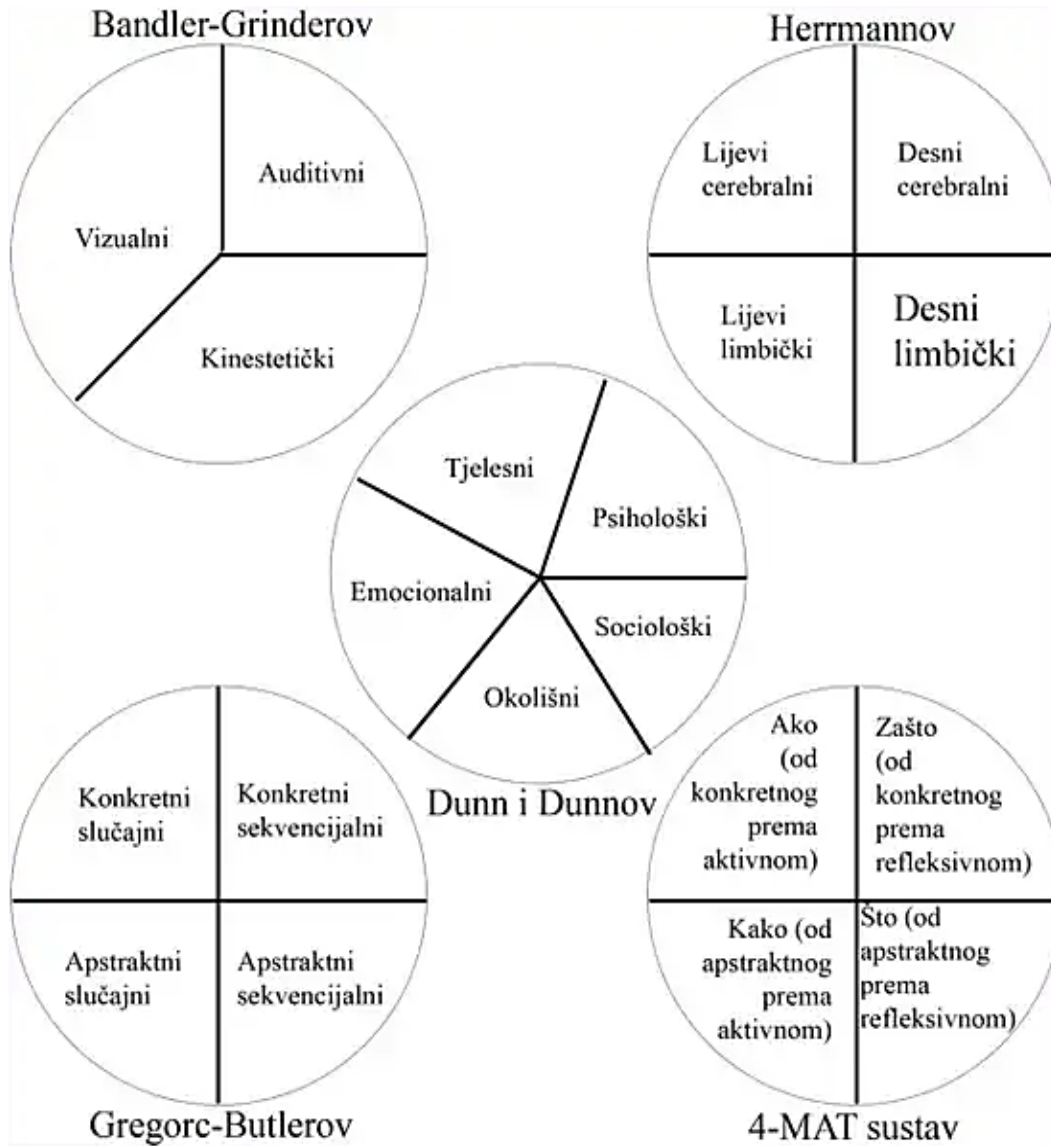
Bandler-Grinderov

Auditivni

Vizualni

Kinestetički

Herrmannov

Lijevi cerebralni

Desni cerebralni

Lijevi limbički

Desni limbički

Tjelesni

Psihološki

Emocionalni

Sociološki

Okolišni

Dunn i Dunnov

Konkretni slučajni

Konkretni sekvencijalni

Apstraktni slučajni

Apstraktni sekvencijalni

Gregorc-Butlerov

Ako (od konkretnog prema aktivnom)

Zašto (od konkretnog prema refleksivnom)

Kako (od apstraktnog prema aktivnom)

Što (od apstraktnog prema refleksivnom)

4-MAT sustav